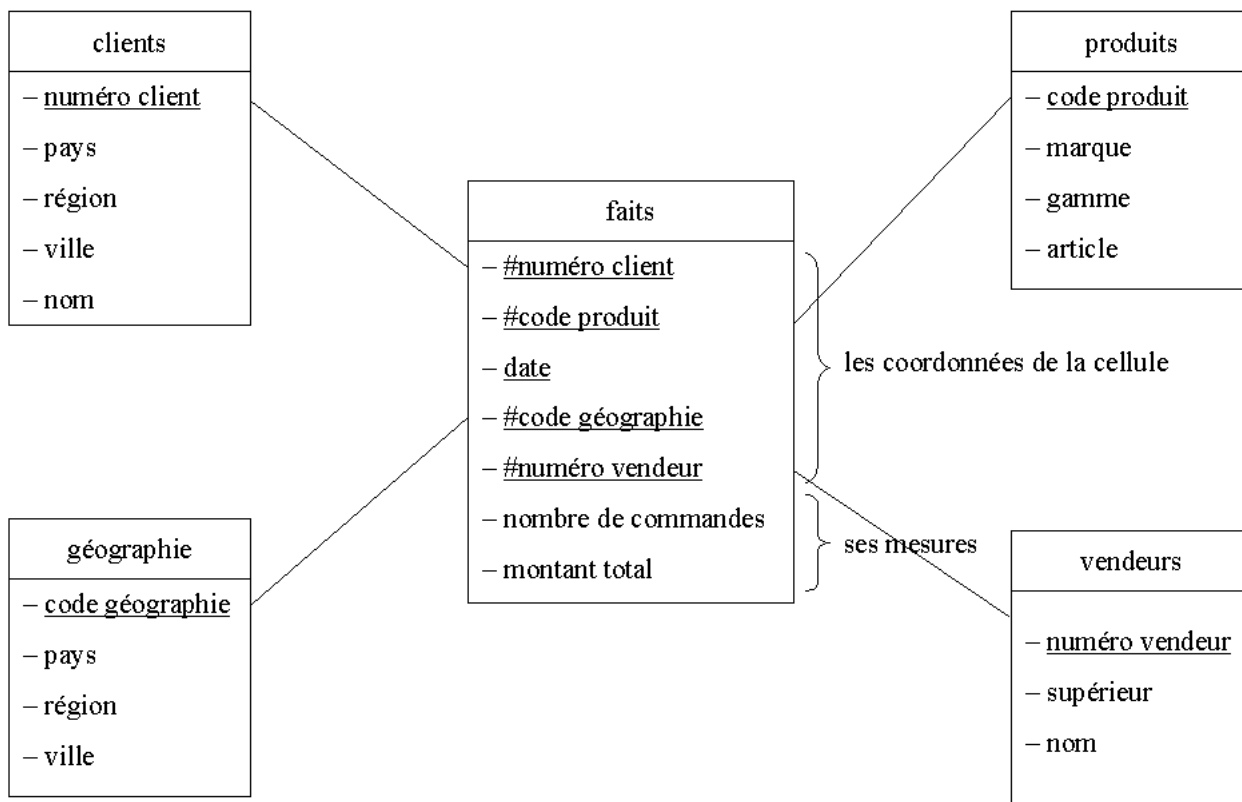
clients

– numéro client
– pays
– région
– ville
– nom

produits

– code produit
– marque
– gamme
– article

faits

– #numéro client
– #code produit
– date
– #code géographie
– #numéro vendeur
– nombre de commandes
– montant total

les coordonnées de la cellule

ses mesures

géographie

– code géographie
– pays
– région
– ville

vendeurs

– numéro vendeur
– supérieur
– nom